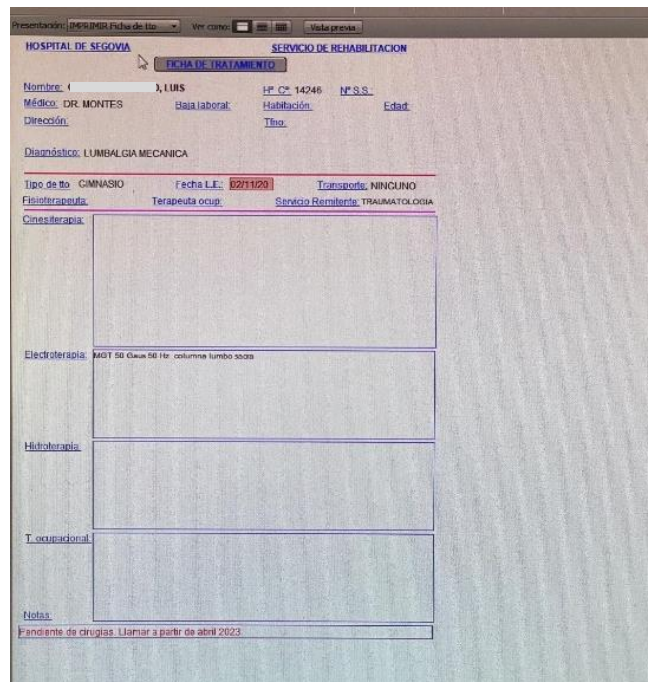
Presentación: IMPRIMIR Ficha de tto Ver como: Vista previa

HOSPITAL DE SEGOVIA SERVICIO DE REHABILITACION

FICHA DE TRATAMIENTO

Nombre: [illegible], LUIS H° C° 14246 N° S.S.:
Médico: DR. MONTES Baja laboral: Habitación: Edad:
Dirección: Tfno:

Diagnóstico: LUMBALGIA MECANICA

Tipo de tto: GIMNASIO Fecha L.E.: 02/11/20 Transporte: NINGUNO
Fisioterapeuta: Terapeuta ocup: Servicio Remitente: TRAUMATOLOGIA

Cinesiterapia:

Electroterapia: MGT 50 Gaus 50 Hz. columna lumbo sacra

Hidroterapia:

T. ocupacional:

Notas:
Pendiente de cirugias. Llamar a partir de abril 2023